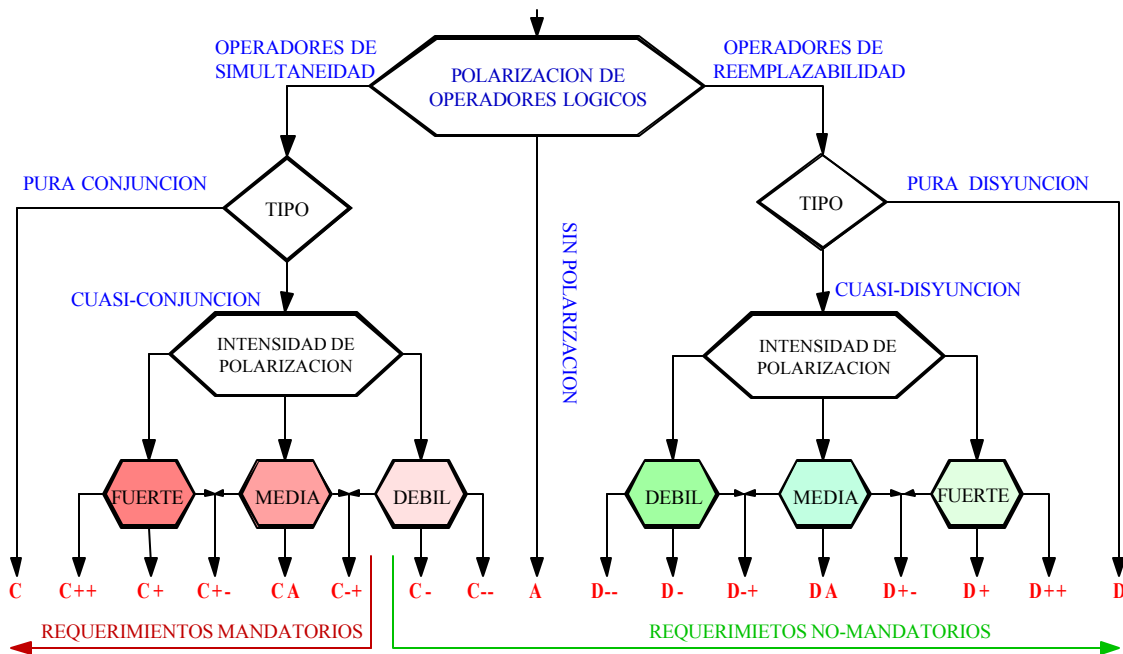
OPERADORES DE SIMULTANEIDAD

POLARIZACION DE OPERADORES LOGICOS

OPERADORES DE REEMPLAZABILIDAD

PURA CONJUNCION

TIPO

SIN POLARIZACION

TIPO

PURA DISYUNCION

CUASI-CONJUNCION

CUASI-DISYUNCION

INTENSIDAD DE POLARIZACION

INTENSIDAD DE POLARIZACION

FUERTE

MEDIA

DEBIL

DEBIL

MEDIA

FUERTE

C C++ C+ C+- CA C-+ C- C-- A D-- D- D-+ DA D+- D+ D++ D

REQUERIMIENTOS MANDATORIOS

REQUERIMIETOS NO-MANDATORIOS